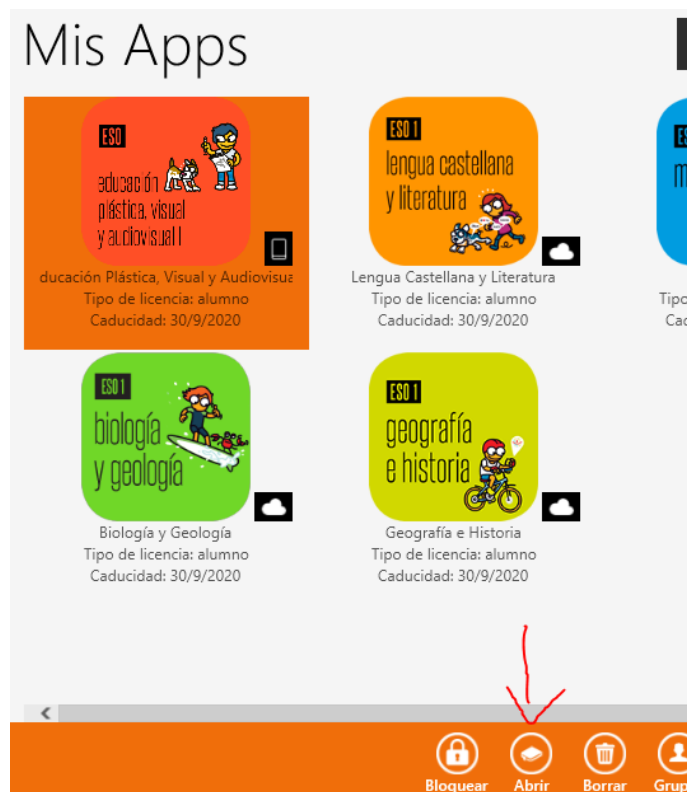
Mis Apps

ESO
educación plástica, visual y audiovisual I
ducación Plástica, Visual y Audiovisua
Tipo de licencia: alumno
Caducidad: 30/9/2020

ESO 1
lengua castellana y literatura
Lengua Castellana y Literatura
Tipo de licencia: alumno
Caducidad: 30/9/2020

ES
m
Tipo
Cad

ESO 1
biología y geología
Biología y Geología
Tipo de licencia: alumno
Caducidad: 30/9/2020

ESO 1
geografía e historia
Geografía e Historia
Tipo de licencia: alumno
Caducidad: 30/9/2020

Bloquear
Abrir
Borrar
Grup